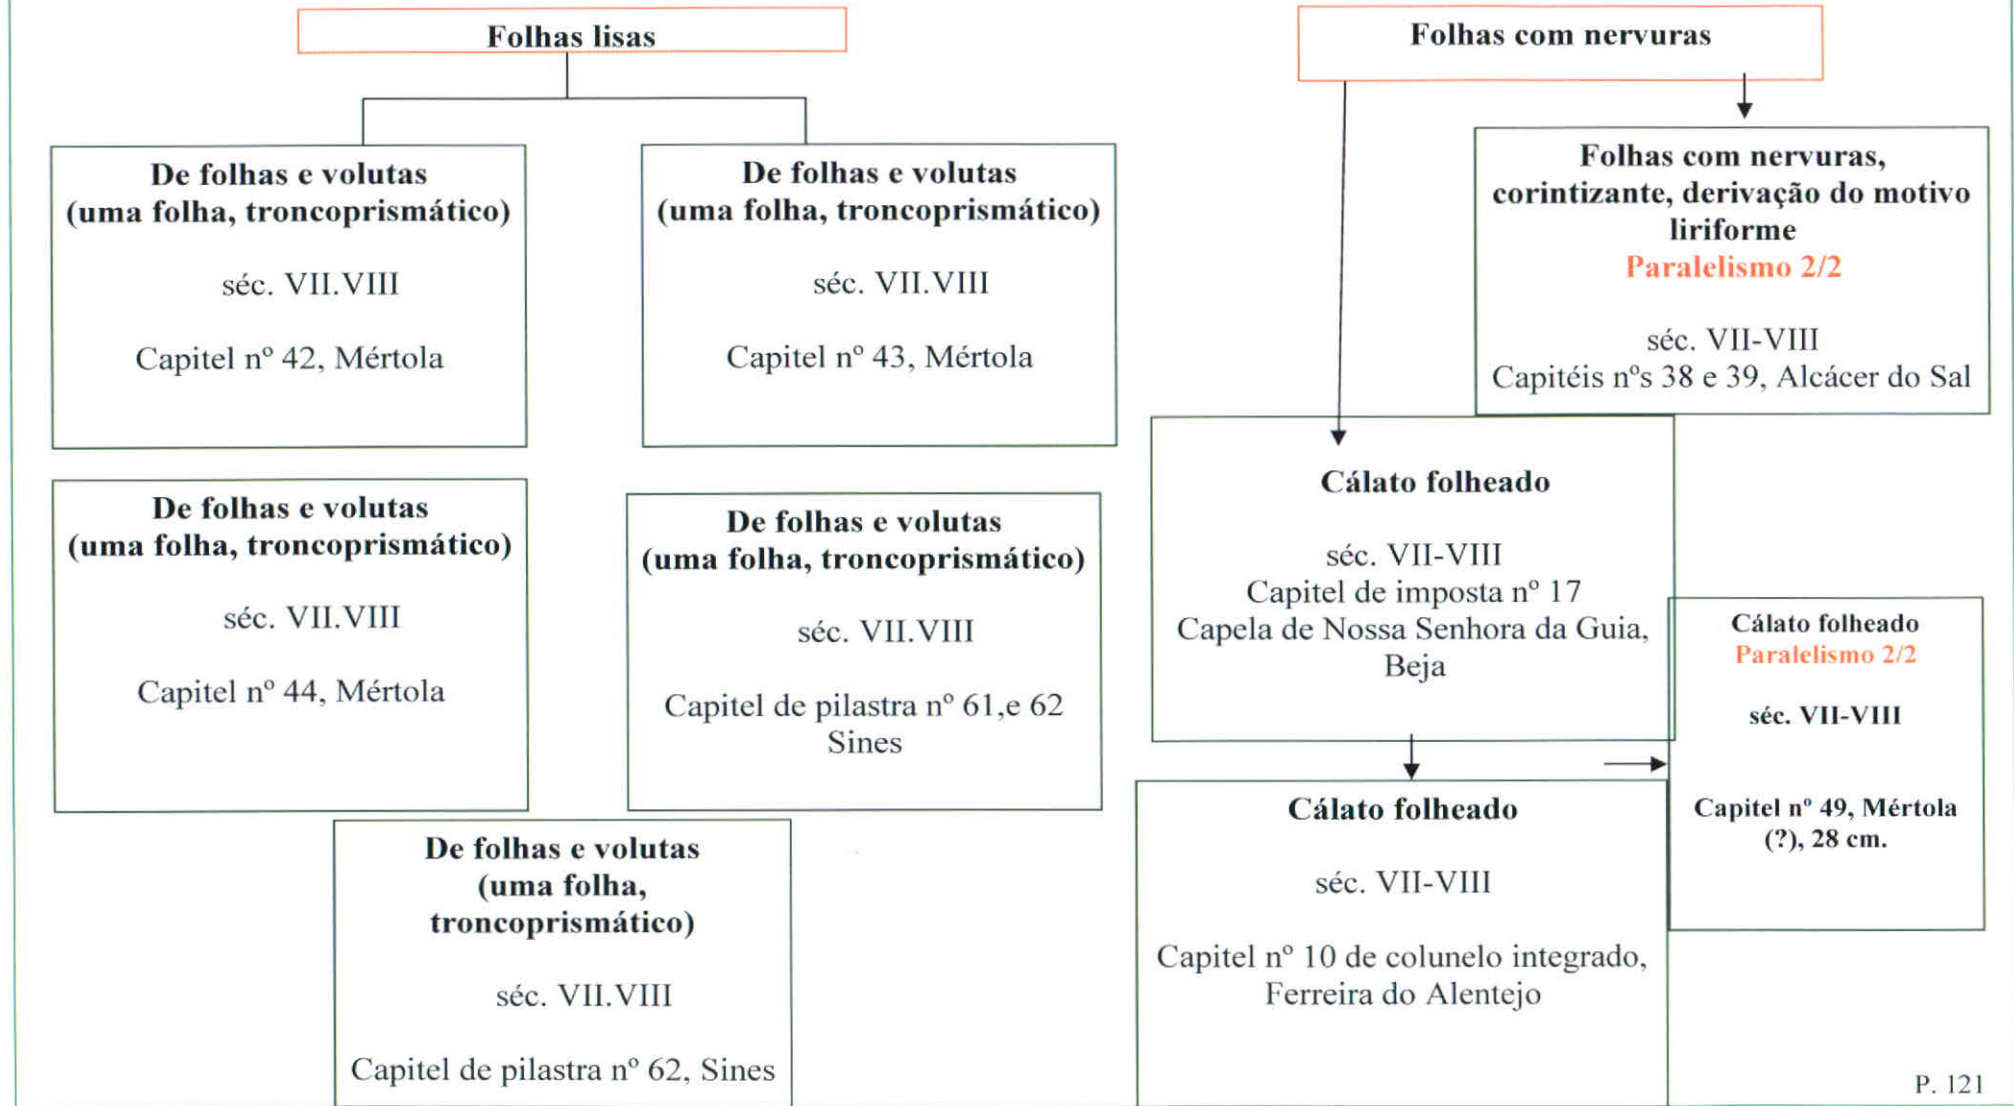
Folhas lisas

De folhas e volutas (uma folha, troncoprismático)

séc. VII.VIII

Capitel nº 42, Mértola

De folhas e volutas (uma folha, troncoprismático)

séc. VII.VIII

Capitel nº 43, Mértola

De folhas e volutas (uma folha, troncoprismático)

séc. VII.VIII

Capitel nº 44, Mértola

De folhas e volutas (uma folha, troncoprismático)

séc. VII.VIII

Capitel de pilastra nº 61,e 62 Sines

De folhas e volutas (uma folha, troncoprismático)

séc. VII.VIII

Capitel de pilastra nº 62, Sines

Folhas com nervuras

Folhas com nervuras, corintizante, derivação do motivo liriforme
Paralelismo 2/2

séc. VII-VIII
Capitéis nºs 38 e 39, Alcácer do Sal

Cálato folheado

séc. VII-VIII
Capitel de imposta nº 17
Capela de Nossa Senhora da Guia, Beja

Cálato folheado
Paralelismo 2/2

séc. VII-VIII

Capitel nº 49, Mértola (?), 28 cm.

Cálato folheado

séc. VII-VIII

Capitel nº 10 de colunelo integrado, Ferreira do Alentejo

P. 121